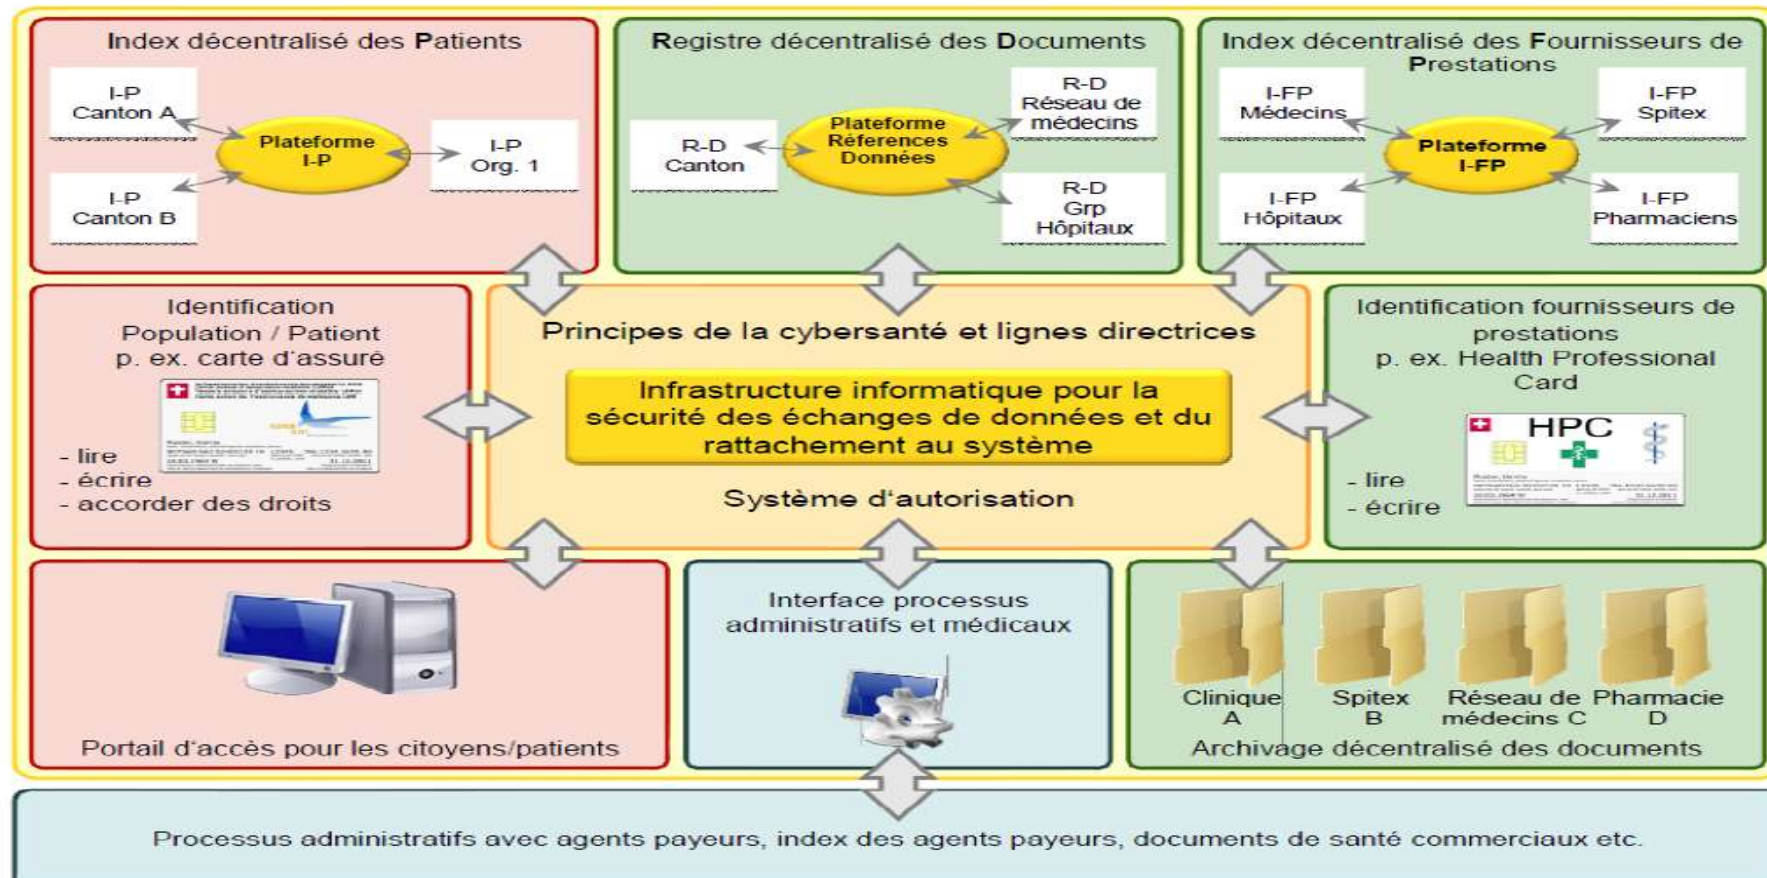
Index décentralisé des Patients

I-P Canton A

Plateforme I-P

I-P Org. 1

I-P Canton B

Registre décentralisé des Documents

R-D Réseau de médecins

R-D Canton

Plateforme Références Données

R-D Grp Hôpitaux

Index décentralisé des Fournisseurs de Prestations

I-FP Médecins

I-FP Spitex

Plateforme I-FP

I-FP Hôpitaux

I-FP Pharmaciens

Identification Population / Patient p. ex. carte d'assuré

- lire
- écrire
- accorder des droits

Principes de la cybersanté et lignes directrices

Infrastructure informatique pour la sécurité des échanges de données et du rattachement au système

Système d'autorisation

Identification fournisseurs de prestations p. ex. Health Professional Card

HPC

- lire
- écrire

Portail d'accès pour les citoyens/patients

Interface processus administratifs et médicaux

Clinique A

Spitex B

Réseau de médecins C

Pharmacie D

Archivage décentralisé des documents

Processus administratifs avec agents payeurs, index des agents payeurs, documents de santé commerciaux etc.